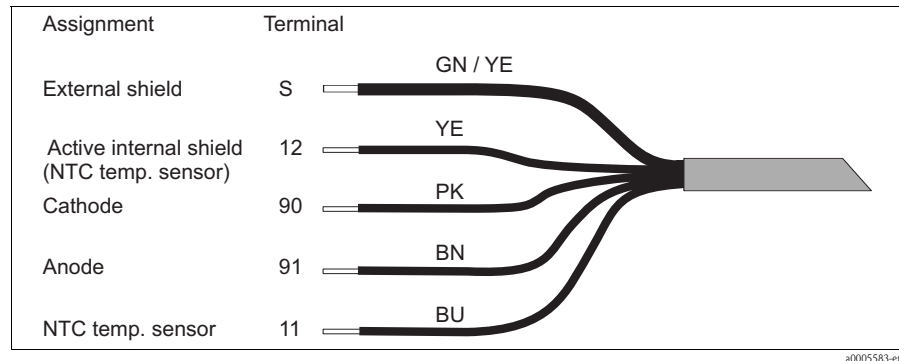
| Assignment | Terminal | |
|---|---|---|
| External shield | S | GN / YE |
| Active internal shield (NTC temp. sensor) | 12 | YE |
| Cathode | 90 | PK |
| Anode | 91 | BN |
| NTC temp. sensor | 11 | BU |

a0005583-en